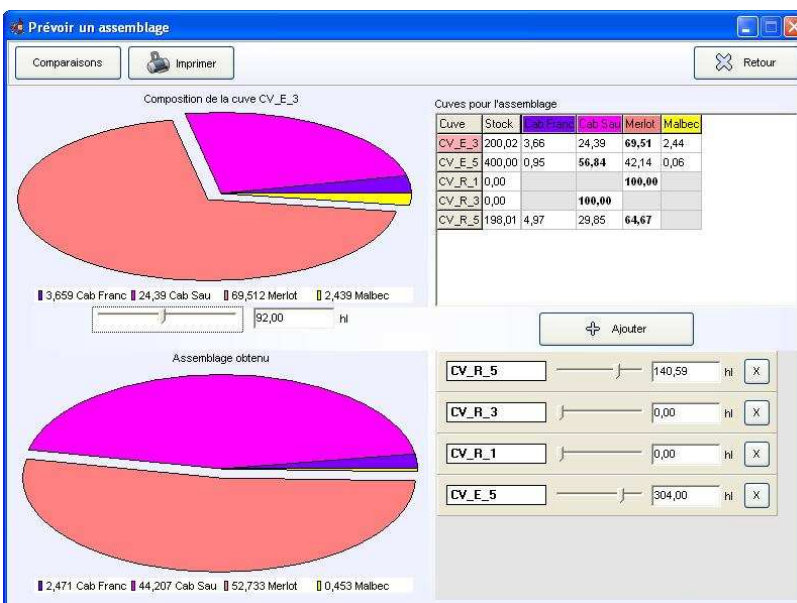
Prévoir un assemblage

Comparaisons
Imprimer
Retour

Composition de la cuve CV_E_3

3,659 Cab Franc 24,39 Cab Sau 69,512 Merlot 2,439 Malbec

92,00 hl

Cuves pour l'assemblage

| Cuve | Stock | Cab Franc | Cab Sau | Merlot | Malbec |
|---|---|---|---|---|---|
| CV_E_3 | 200,02 | 3,66 | 24,39 | 69,51 | 2,44 |
| CV_E_5 | 400,00 | 0,95 | 56,84 | 42,14 | 0,06 |
| CV_R_1 | 0,00 | | | 100,00 | |
| CV_R_3 | 0,00 | | 100,00 | | |
| CV_R_5 | 198,01 | 4,97 | 29,85 | 64,67 | |

Ajouter

Assemblage obtenu

CV_R_5 140,59 hl X
CV_R_3 0,00 hl X
CV_R_1 0,00 hl X
CV_E_5 304,00 hl X

2,471 Cab Franc 44,207 Cab Sau 52,733 Merlot 0,453 Malbec